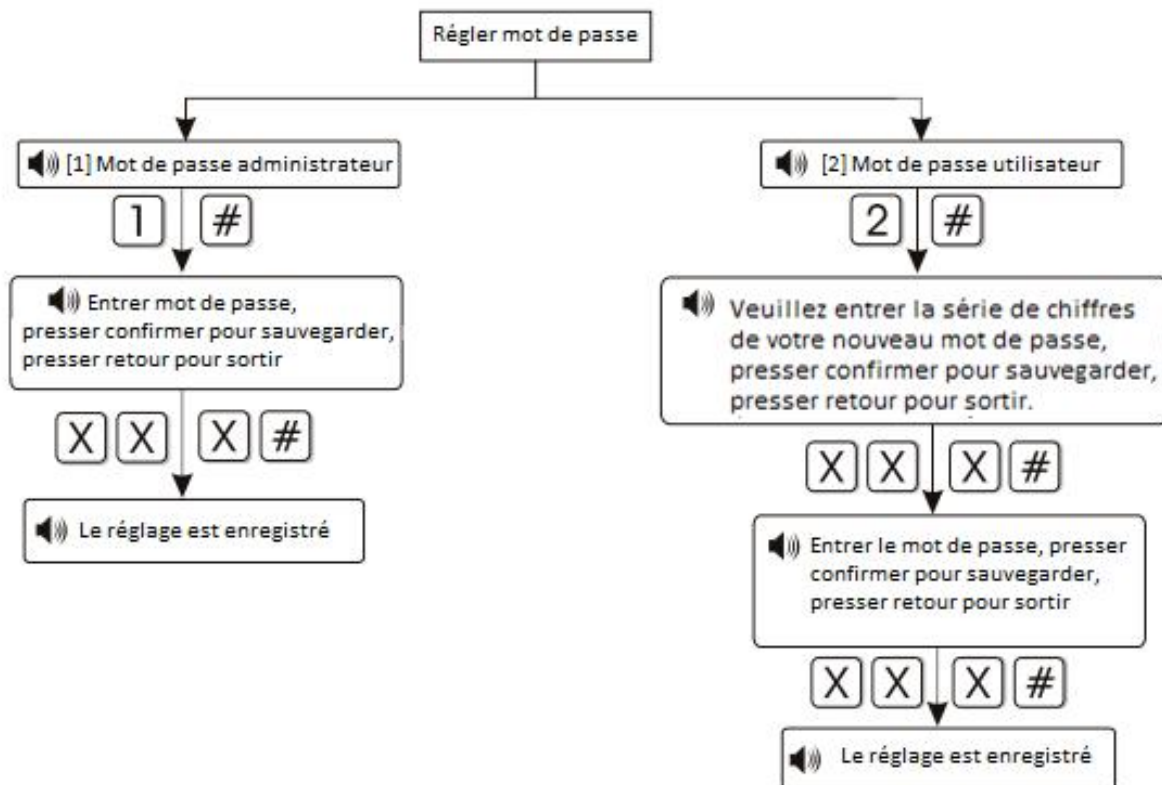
Régler mot de passe

[1] Mot de passe administrateur

1 #

Entrer mot de passe, presser confirmer pour sauvegarder, presser retour pour sortir

X X X #

Le réglage est enregistré

[2] Mot de passe utilisateur

2 #

Veuillez entrer la série de chiffres de votre nouveau mot de passe, presser confirmer pour sauvegarder, presser retour pour sortir.

X X X #

Entrer le mot de passe, presser confirmer pour sauvegarder, presser retour pour sortir

X X X #

Le réglage est enregistré